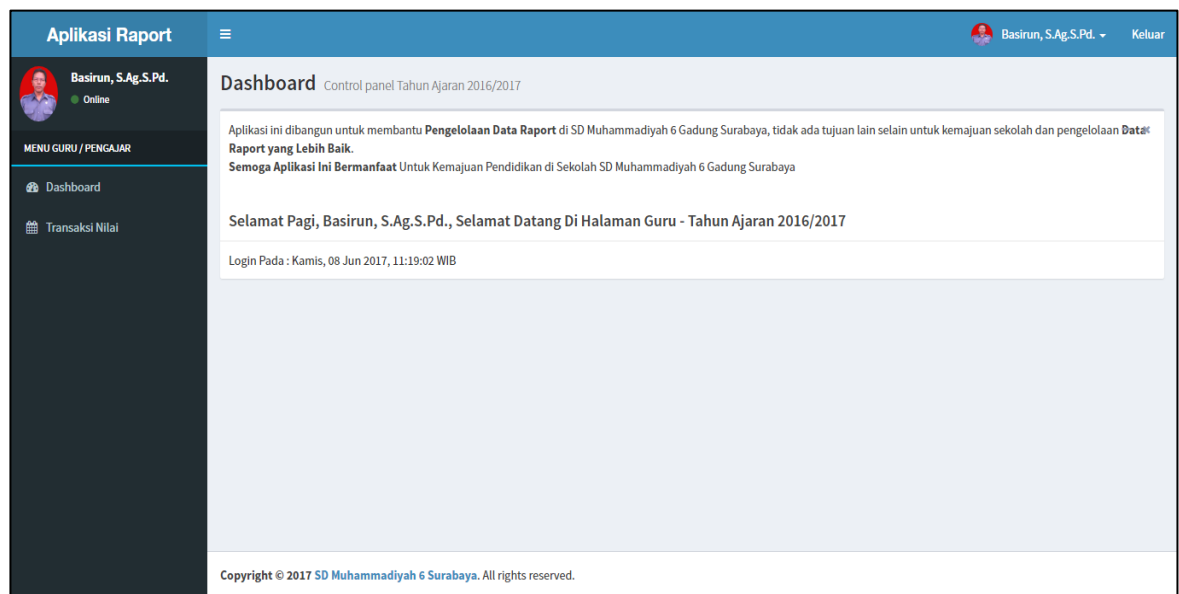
Aplikasi Raport

Basirun, S.Ag.S.Pd. Keluar

Basirun, S.Ag.S.Pd.
Online

MENU GURU / PENGAJAR

Dashboard

Transaksi Nilai

Dashboard Control panel Tahun Ajaran 2016/2017

Aplikasi ini dibangun untuk membantu **Pengelolaan Data Raport** di SD Muhammadiyah 6 Gadung Surabaya, tidak ada tujuan lain selain untuk kemajuan sekolah dan pengelolaan **Data Raport yang Lebih Baik**.
**Semoga Aplikasi Ini Bermanfaat** Untuk Kemajuan Pendidikan di Sekolah SD Muhammadiyah 6 Gadung Surabaya

Selamat Pagi, Basirun, S.Ag.S.Pd., Selamat Datang Di Halaman Guru - Tahun Ajaran 2016/2017

Login Pada : Kamis, 08 Jun 2017, 11:19:02 WIB

Copyright © 2017 SD Muhammadiyah 6 Surabaya. All rights reserved.